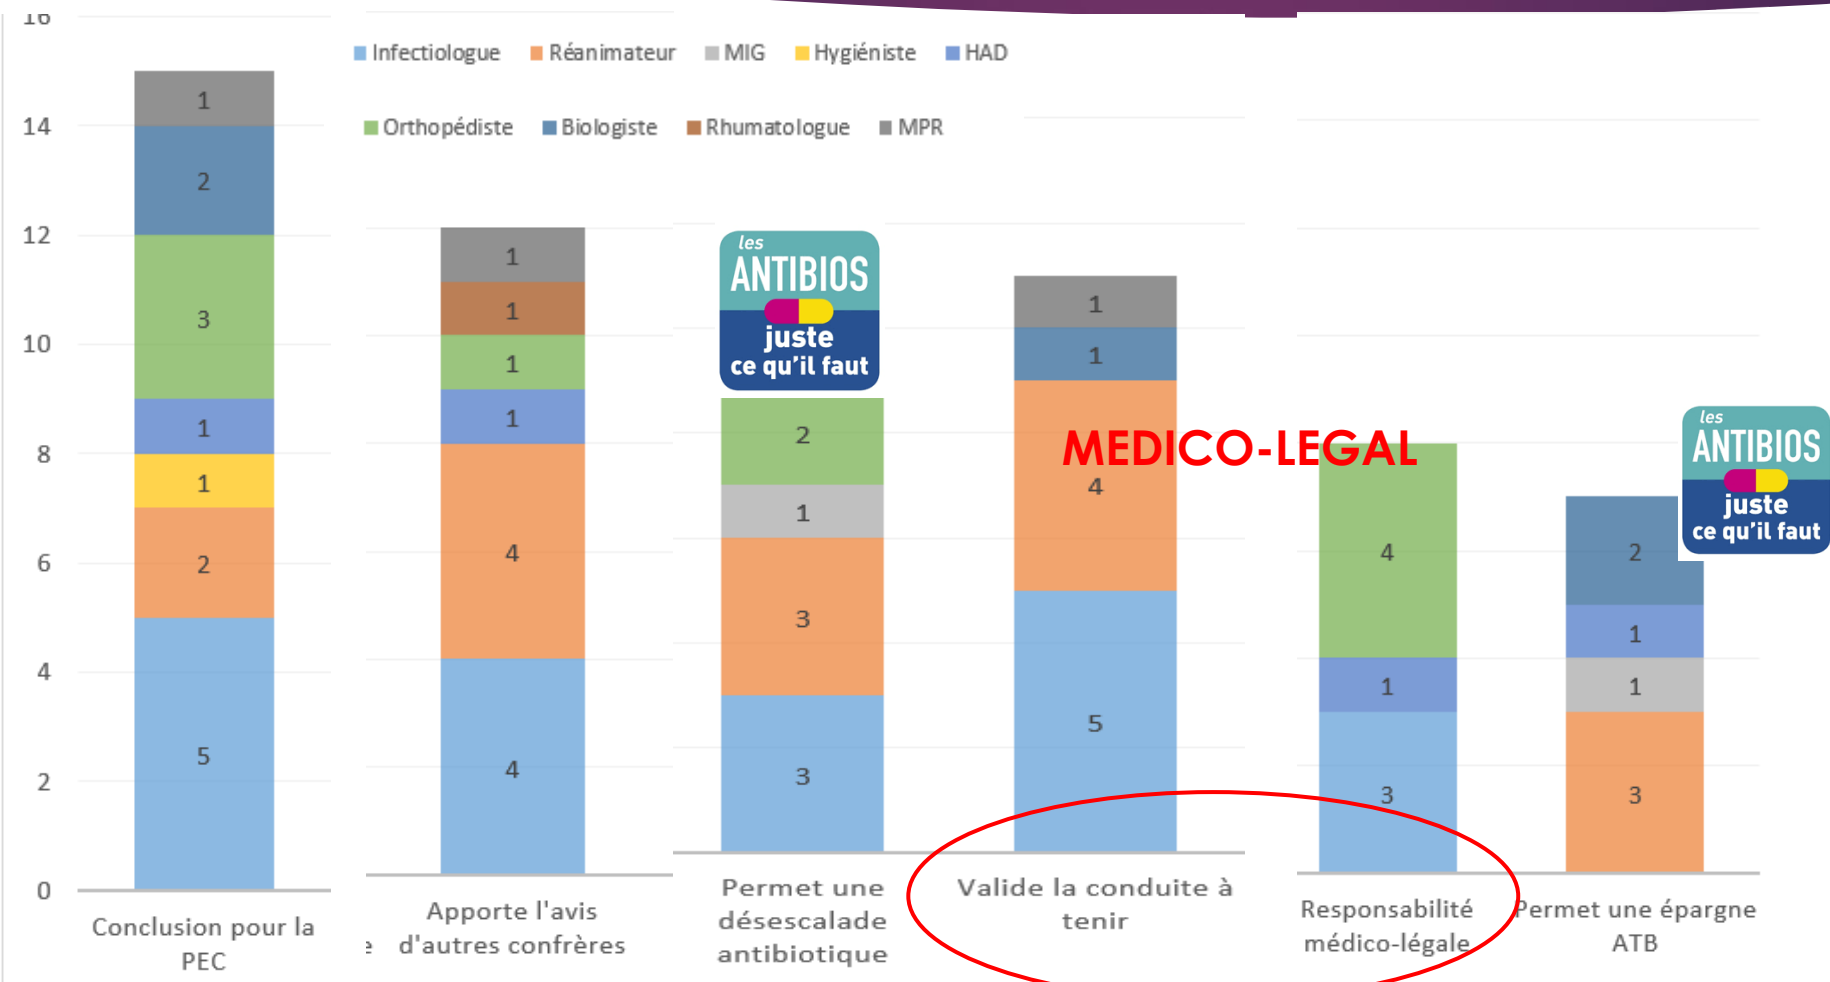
16
14
12
10
8
6
4
2
0

Infectiologue Réanimateur MIG Hygiéniste HAD
Orthopédiste Biologiste Rhumatologue MPR

1
2
3
1
1
2
5
Conclusion pour la PEC

1
1
1
1
4
4
Apporte l'avis d'autres confrères

les ANTIBIOS juste ce qu'il faut

2
1
3
3
Permet une désescalade antibiotique

1
1
4
5
Valide la conduite à tenir

MEDICO-LEGAL

4
1
3
Responsabilité médico-légale

les ANTIBIOS juste ce qu'il faut

2
1
1
3
Permet une épargne ATB